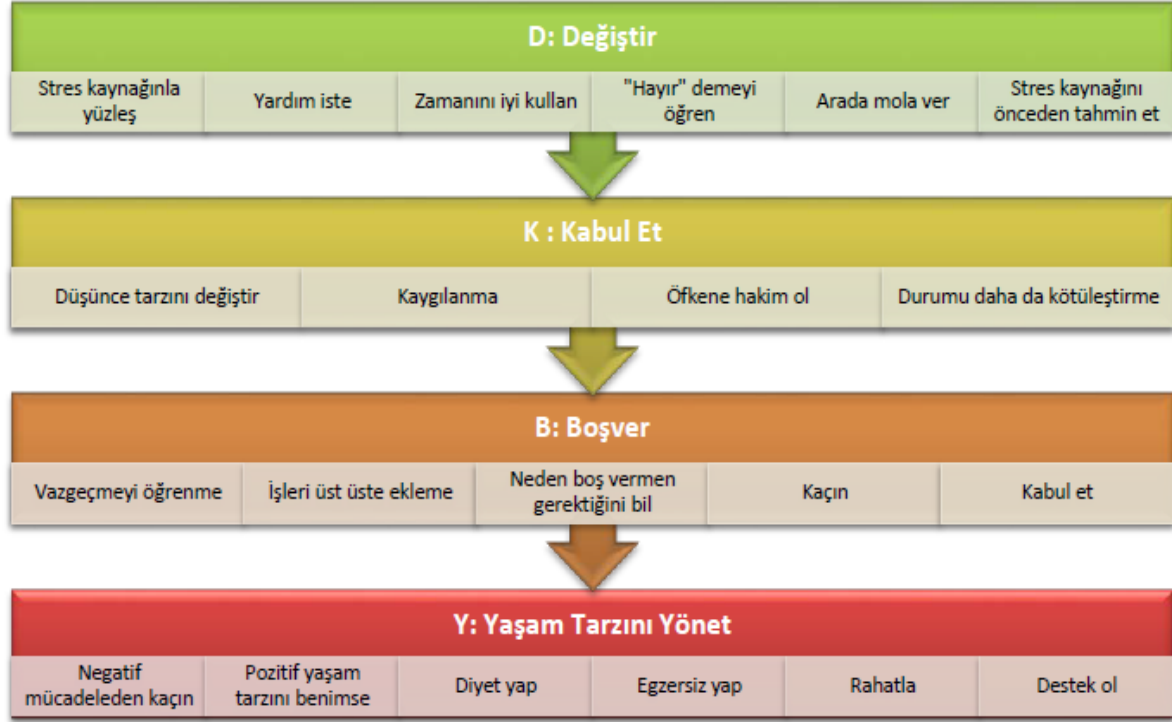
D: Değiştir

| Stres kaynağınla yüzleş | Yardım iste | Zamanını iyi kullan | "Hayır" demeyi öğren | Arada mola ver | Stres kaynağını önceden tahmin et |
|---|---|---|---|---|---|

K : Kabul Et

| Düşünce tarzını değiştir | Kaygılanma | Öfkene hakim ol | Durumu daha da kötüleştirme |
|---|---|---|---|

B: Boşver

| Vazgeçmeyi öğrenme | İşleri üst üste ekleme | Neden boş vermen gerektiğini bil | Kaçın | Kabul et |
|---|---|---|---|---|

Y: Yaşam Tarzını Yönet

| Negatif mücadeleden kaçın | Pozitif yaşam tarzını benimse | Diyet yap | Egzersiz yap | Rahatla | Destek ol |
|---|---|---|---|---|---|